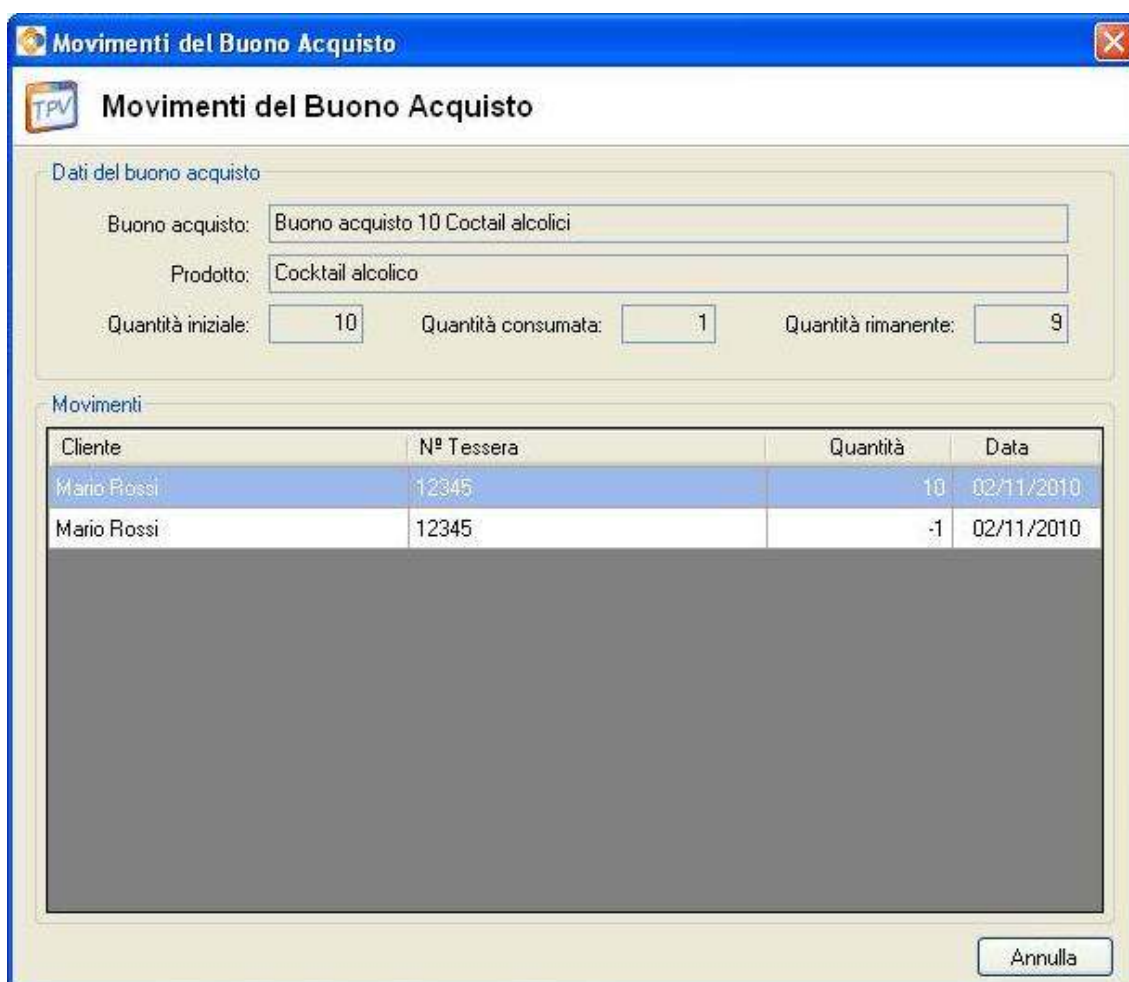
Movimenti del Buono Acquisto

TPV Movimenti del Buono Acquisto

Dati del buono acquisto

Buono acquisto: Buono acquisto 10 Coctail alcolici

Prodotto: Cocktail alcolico

Quantità iniziale: 10 Quantità consumata: 1 Quantità rimanente: 9

Movimenti

| Cliente | Nº Tessera | Quantità | Data |
|---|---|---|---|
| Mario Rossi | 12345 | 10 | 02/11/2010 |
| Mario Rossi | 12345 | -1 | 02/11/2010 |

Annulla